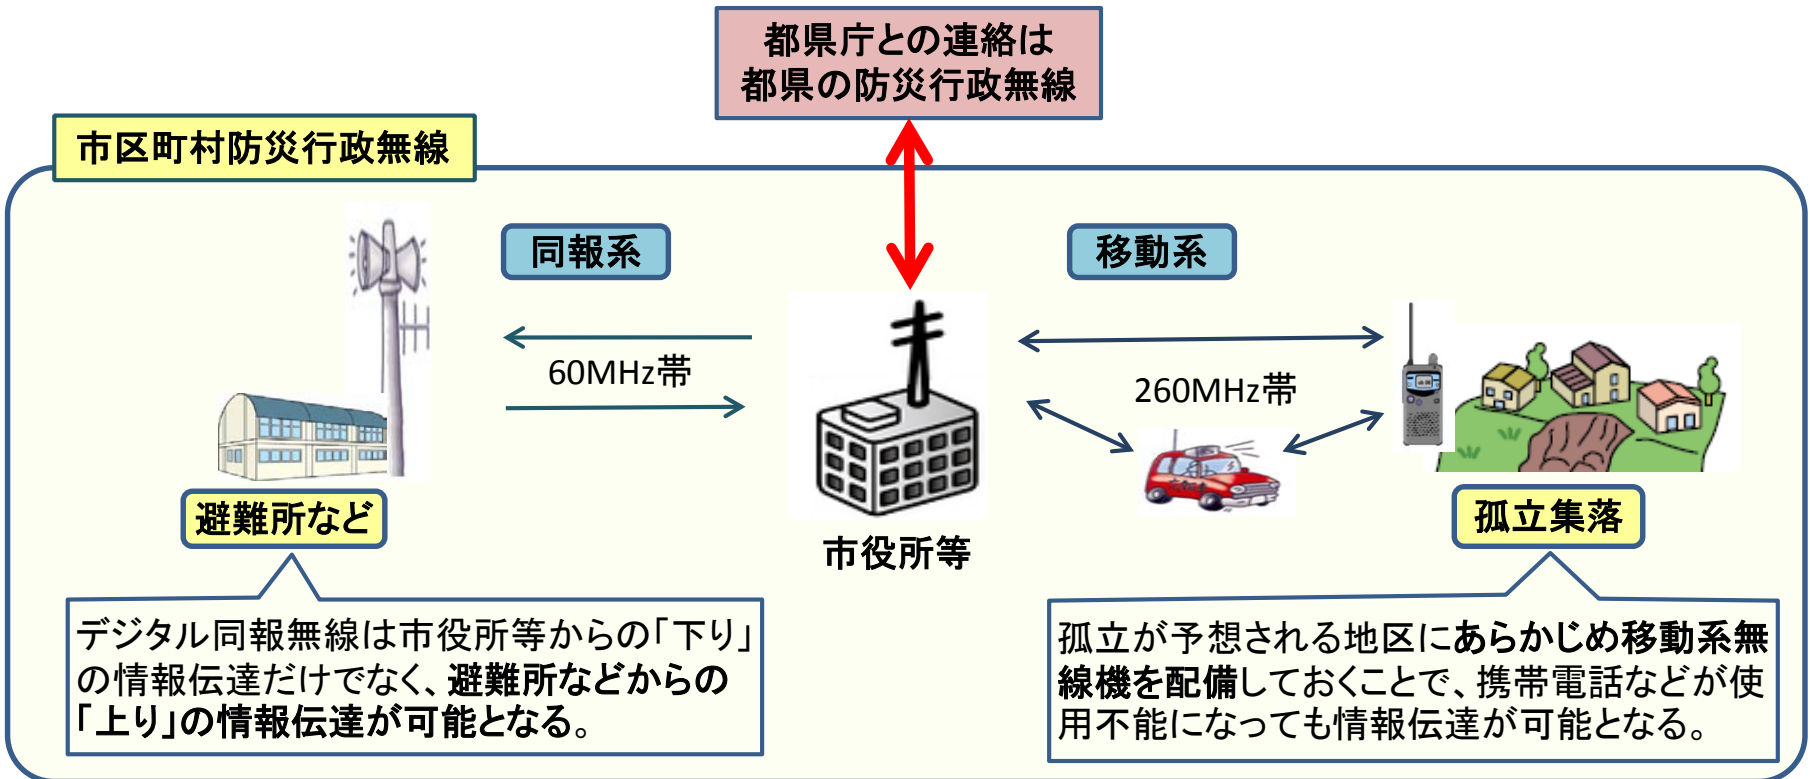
都県庁との連絡は
都県の防災行政無線

市区町村防災行政無線

同報系

移動系

60MHz帯

260MHz帯

避難所など

市役所等

孤立集落

デジタル同報無線は市役所等からの「下り」の情報伝達だけでなく、避難所などからの「上り」の情報伝達が可能となる。

孤立が予想される地区にあらかじめ移動系無線機を配備しておくことで、携帯電話などが使用不能になっても情報伝達が可能となる。